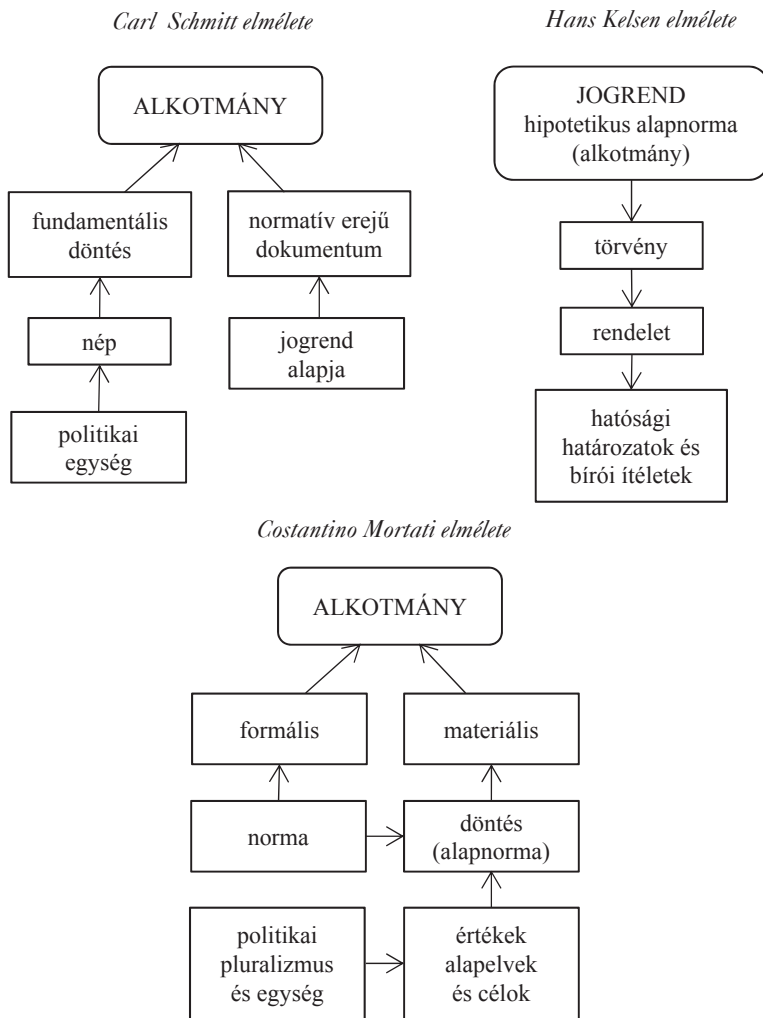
Carl Schmitt elmélete

ALKOTMÁNY

fundamentális döntés

normatív erejű dokumentum

nép

jogrend alapja

politikai egység

Hans Kelsen elmélete

JOGREND
hipotetikus alapnorma
(alkotmány)

törvény

rendelet

hatósági határozatok és bírói ítéletek

Costantino Mortati elmélete

ALKOTMÁNY

formális

materiális

norma

döntés
(alapnorma)

politikai pluralizmus és egység

értékek alapelvek és célok